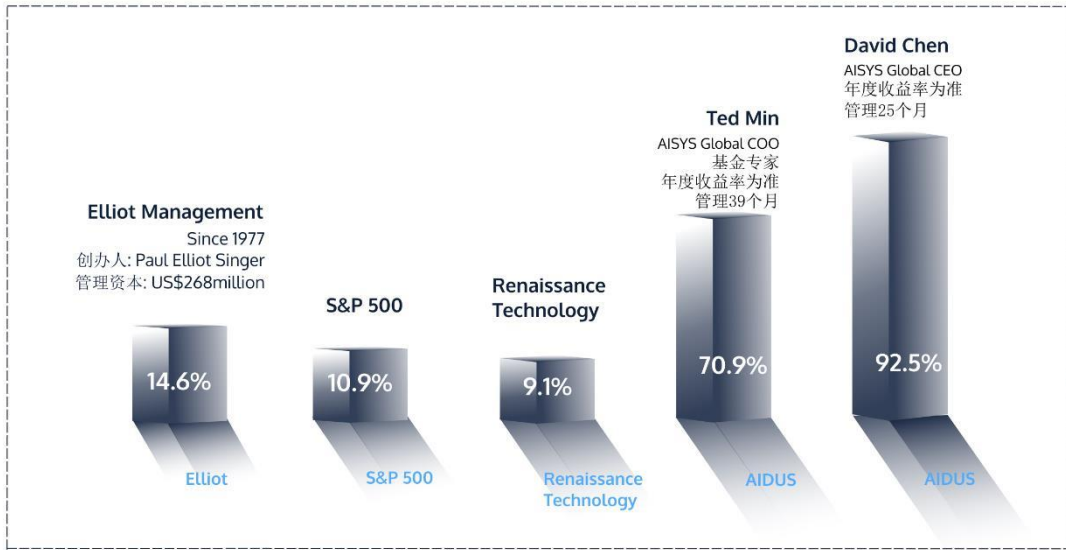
Elliot Management
Since 1977
创办人: Paul Elliot Singer
管理资本: US$268million

14.6%

Elliot

S&P 500

10.9%

S&P 500

Renaissance Technology

9.1%

Renaissance Technology

Ted Min
AISYS Global COO
基金专家
年度收益率为准
管理39个月

70.9%

AIDUS

David Chen
AISYS Global CEO
年度收益率为准
管理25个月

92.5%

AIDUS